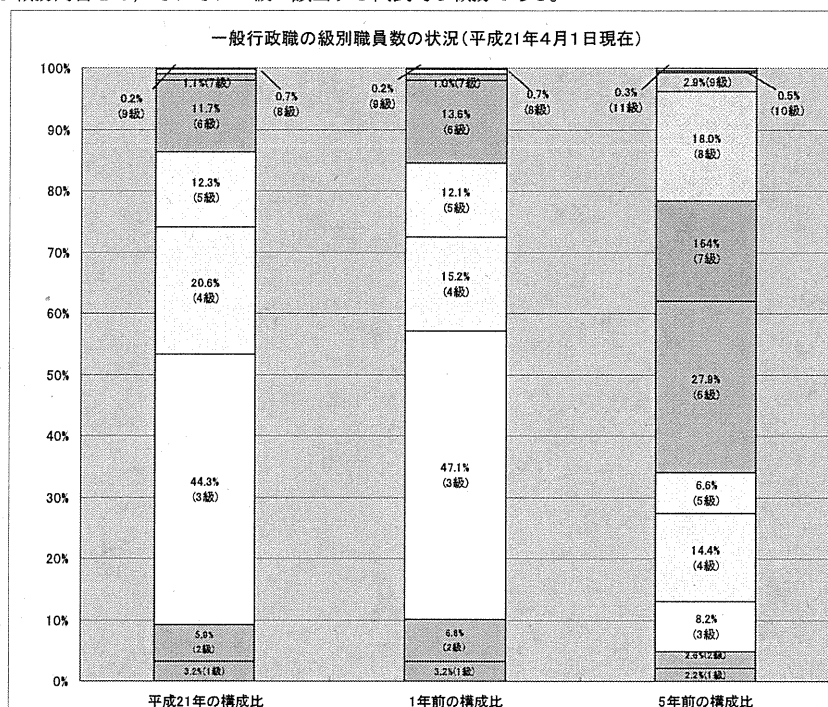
一般行政職の級別職員数の状況(平成21年4月1日現在)

100%
90%
80%
70%
60%
50%
40%
30%
20%
10%
0%

0.2%
(9級)
1.1%(7級)
0.7%
(8級)
11.7%
(6級)
12.3%
(5級)
20.6%
(4級)
44.3%
(3級)
5.9%
(2級)
3.2%(1級)

0.2%
(9級)
1.0%(7級)
0.7%
(8級)
13.6%
(6級)
12.1%
(5級)
15.2%
(4級)
47.1%
(3級)
6.8%
(2級)
3.2%(1級)

0.3%
(11級)
2.9%(9級)
0.5%
(10級)
18.0%
(8級)
16.4%
(7級)
27.9%
(6級)
6.6%
(5級)
14.4%
(4級)
8.2%
(3級)
2.5%(2級)
2.2%(1級)

平成21年の構成比
1年前の構成比
5年前の構成比